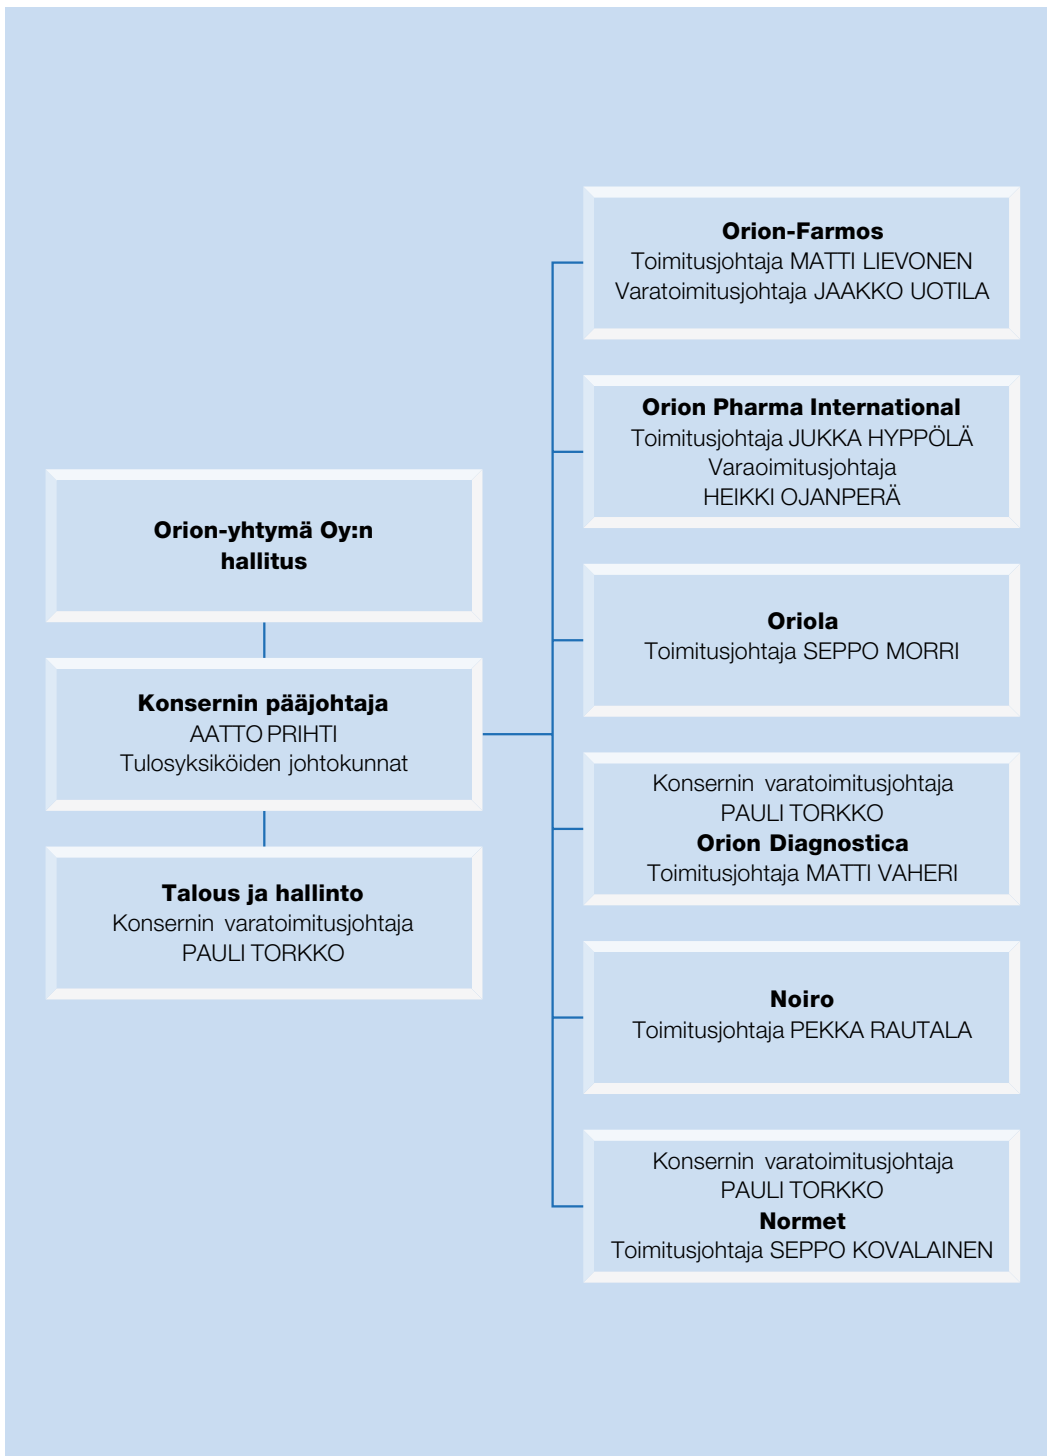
Orion-yhtymä Oy:n hallitus

Konsernin pääjohtaja
AATTO PRIHTI
Tulosyksiköiden johtokunnat

Talous ja hallinto
Konsernin varatoimitusjohtaja
PAULI TORKKO

Orion-Farmos
Toimitusjohtaja MATTI LIEVONEN
Varatoimitusjohtaja JAAKKO UOTILA

Orion Pharma International
Toimitusjohtaja JUKKA HYPPÖLÄ
Varaoimitusjohtaja
HEIKKI OJANPERÄ

Oriola
Toimitusjohtaja SEPPO MORRI

Konsernin varatoimitusjohtaja
PAULI TORKKO
Orion Diagnostica
Toimitusjohtaja MATTI VAHERI

Noiro
Toimitusjohtaja PEKKA RAUTALA

Konsernin varatoimitusjohtaja
PAULI TORKKO
Normet
Toimitusjohtaja SEPPO KOVALAINEN